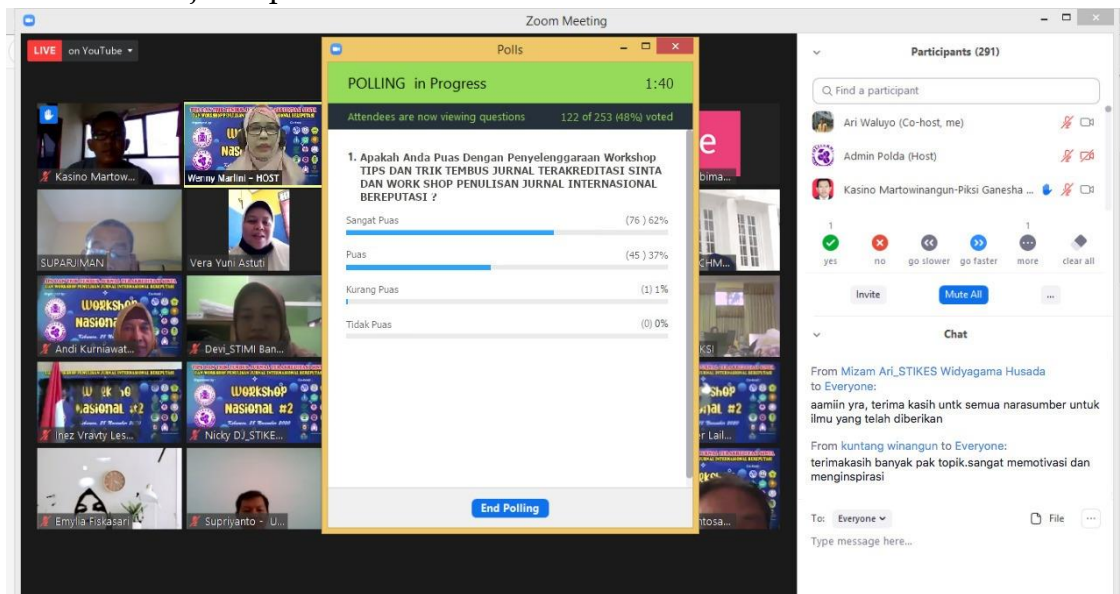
Zoom Meeting

LIVE on YouTube

Polls

POLLING in Progress 1:40

Attendees are now viewing questions 122 of 253 (48%) voted

1. Apakah Anda Puas Dengan Penyelenggaraan Workshop TIPS DAN TRIK TEMBUS JURNAL TERAKREDITASI SINTA DAN WORK SHOP PENULISAN JURNAL INTERNASIONAL BEREPUTASI ?

Sangat Puas (76) 62%

Puas (45) 37%

Kurang Puas (1) 1%

Tidak Puas (0) 0%

End Polling

Kasino Martow...
Werny Marlini - HOST
SUPARJIMAN
Vera Yuni Astuti
Andi Kurniawat...
Devi_STIMI Ban...
Inez Vravty Les...
Nicky DJ_STIKE...
Emylia Fiskasari
Supriyanto - U...
bima...
CHM...
KSI
r Lail...
ntosa...

Participants (291)

Find a participant

Ari Waluyo (Co-host, me)
Admin Polda (Host)
Kasino Martowinangun-Piksi Ganesha ...

1 yes
no
go slower
go faster
1 more
clear all

Invite
Mute All
...

Chat

From Mizam Ari_STIKES Widyagama Husada to Everyone:
aamiin yra, terima kasih untk semua narasumber untuk ilmu yang telah diberikan

From kuntang winangun to Everyone:
terimakasih banyak pak topik.sangat memotivasi dan menginspirasi

To: Everyone
File
...
Type message here...